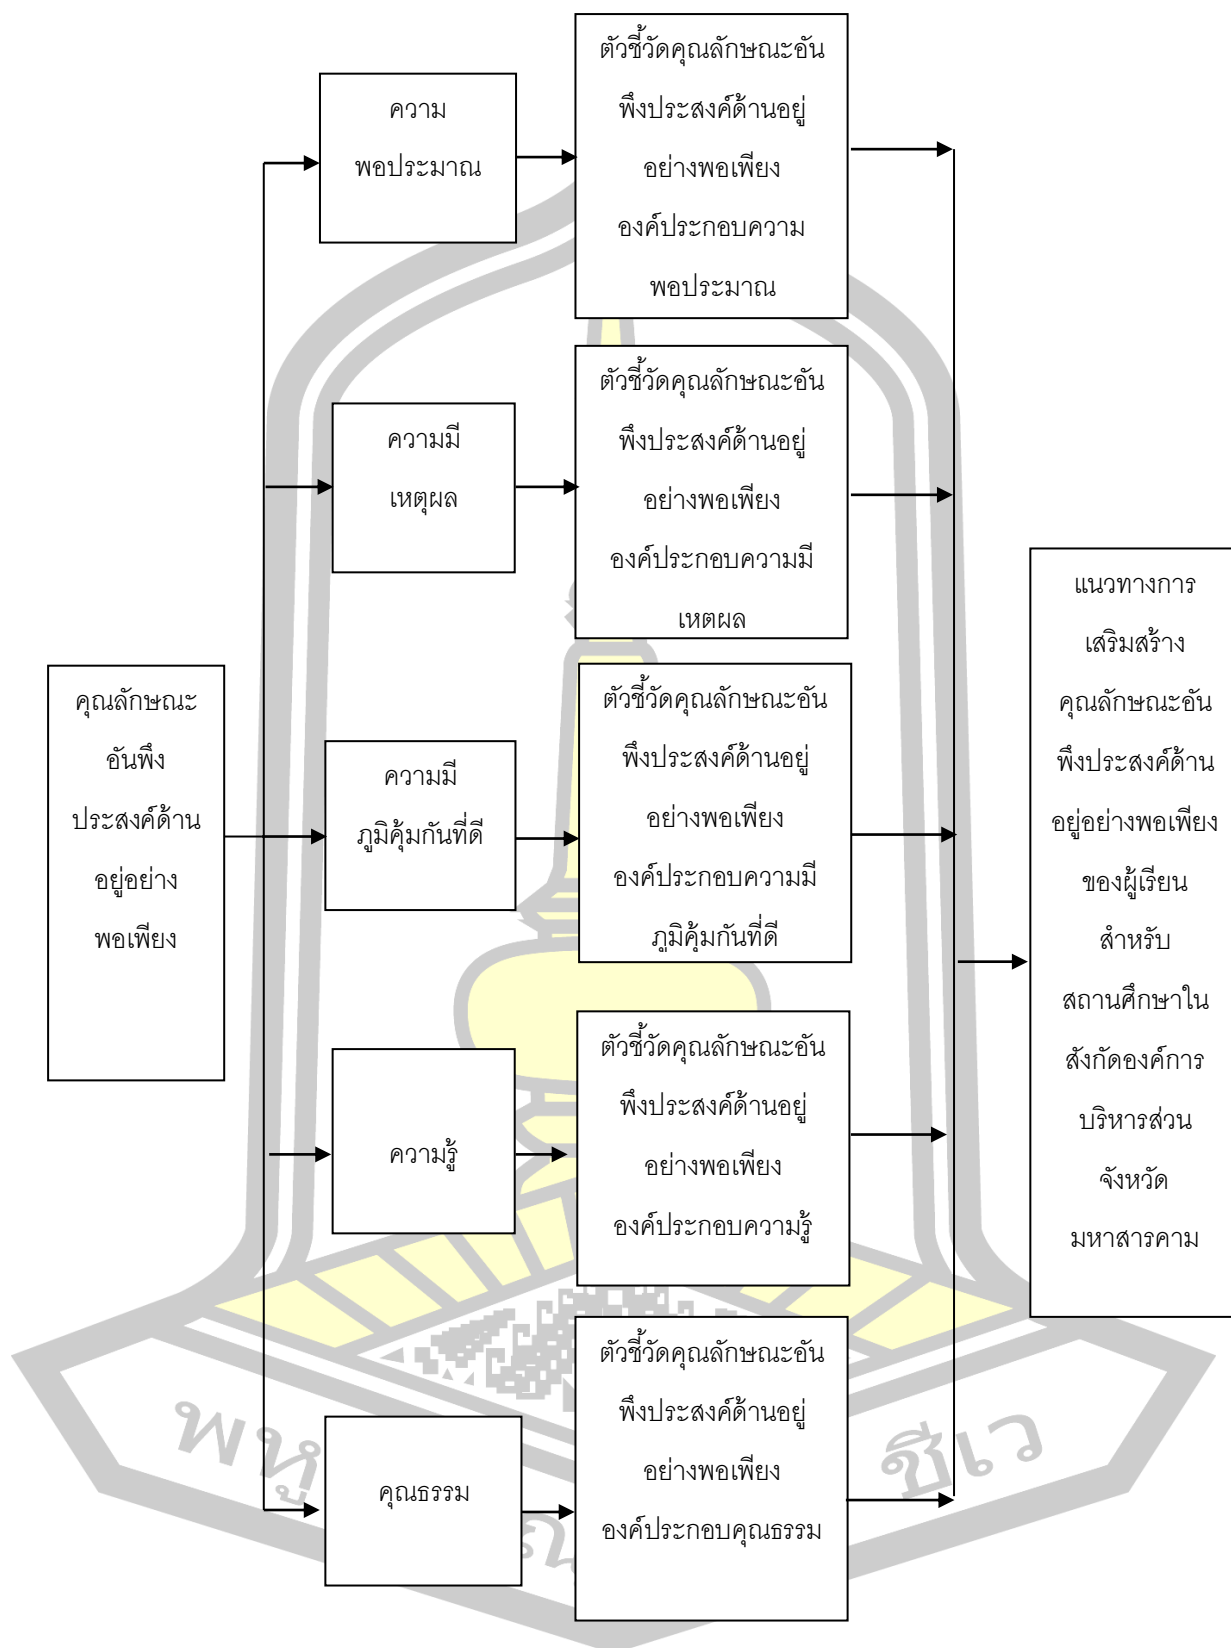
ความพอประมาณ

ตัวชี้วัดคุณลักษณะอันพึงประสงค์ด้านอยู่อย่างพอเพียง องค์ประกอบความพอประมาณ

ความมีเหตุผล

ตัวชี้วัดคุณลักษณะอันพึงประสงค์ด้านอยู่อย่างพอเพียง องค์ประกอบความมีเหตุผล

คุณลักษณะอันพึงประสงค์ด้านอยู่อย่างพอเพียง

ความมีภูมิคุ้มกันที่ดี

ตัวชี้วัดคุณลักษณะอันพึงประสงค์ด้านอยู่อย่างพอเพียง องค์ประกอบความมีภูมิคุ้มกันที่ดี

แนวทางการเสริมสร้างคุณลักษณะอันพึงประสงค์ด้านอยู่อย่างพอเพียงของผู้เรียน สำหรับสถานศึกษาในสังกัดองค์การบริหารส่วนจังหวัดมหาสารคาม

ความรู้

ตัวชี้วัดคุณลักษณะอันพึงประสงค์ด้านอยู่อย่างพอเพียง องค์ประกอบความรู้

คุณธรรม

ตัวชี้วัดคุณลักษณะอันพึงประสงค์ด้านอยู่อย่างพอเพียง องค์ประกอบคุณธรรม

พหุ ชีเว